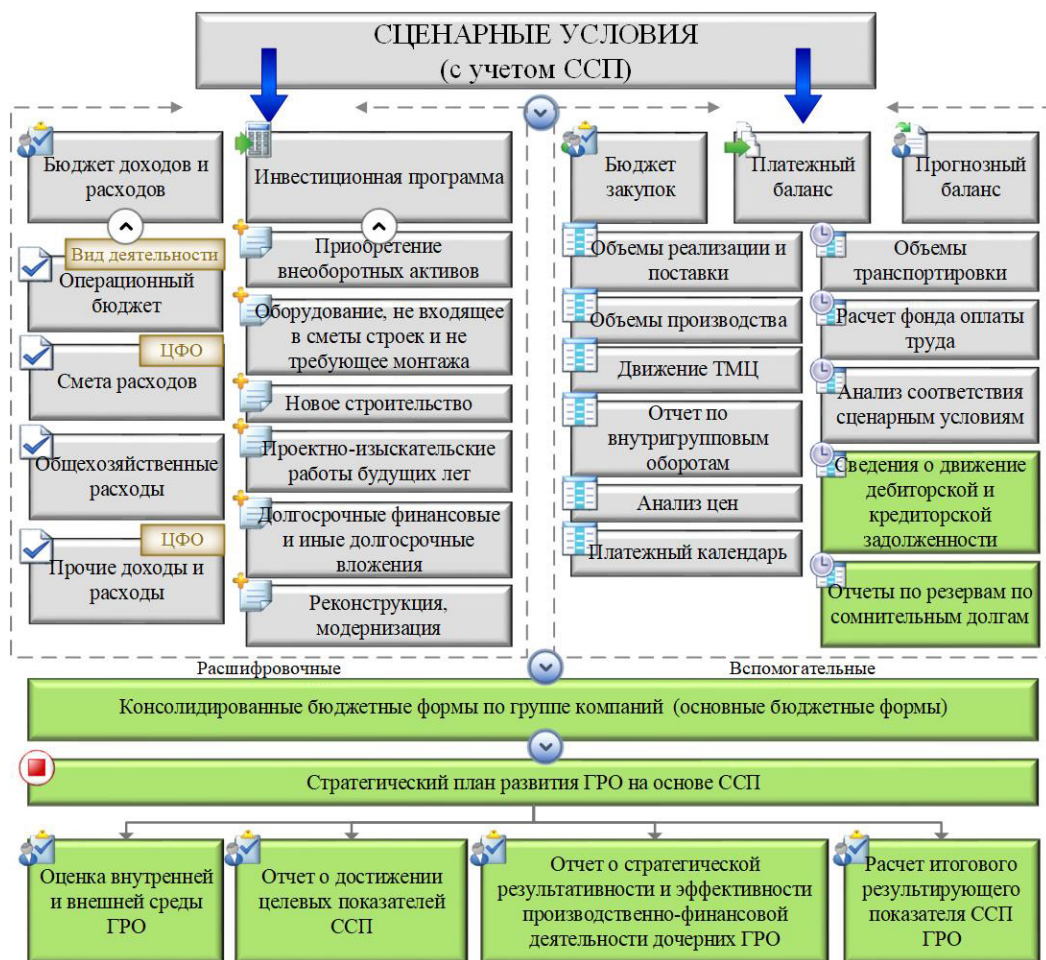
СЦЕНАРНЫЕ УСЛОВИЯ
(с учетом ССП)

Бюджет доходов и расходов

Инвестиционная программа

Бюджет закупок

Платежный баланс

Прогнозный баланс

Вид деятельности

Операционный бюджет

ЦФО

Смета расходов

Общехозяйственные расходы

ЦФО

Прочие доходы и расходы

Приобретение внеоборотных активов

Оборудование, не входящее в сметы строек и не требующее монтажа

Новое строительство

Проектно-изыскательские работы будущих лет

Долгосрочные финансовые и иные долгосрочные вложения

Реконструкция, модернизация

Объемы реализации и поставки

Объемы производства

Движение ТМЦ

Отчет по внутригрупповым оборотам

Анализ цен

Платежный календарь

Объемы транспортировки

Расчет фонда оплаты труда

Анализ соответствия сценарным условиям

Сведения о движение дебиторской и кредиторской задолженности

Отчеты по резервам по сомнительным долгам

Расшифровочные

Вспомогательные

Консолидированные бюджетные формы по группе компаний (основные бюджетные формы)

Стратегический план развития ГРО на основе ССП

Оценка внутренней и внешней среды ГРО

Отчет о достижении целевых показателей ССП

Отчет о стратегической результативности и эффективности производственно-финансовой деятельности дочерних ГРО

Расчет итогового результирующего показателя ССП ГРО